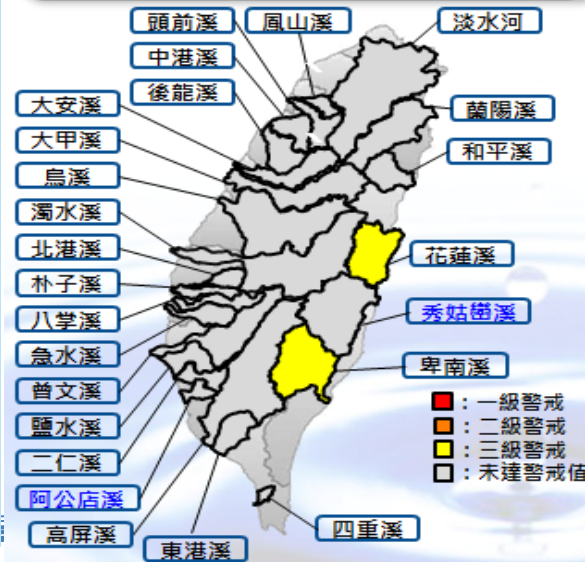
頭前溪
鳳山溪
淡水河
中港溪
後龍溪
大安溪
蘭陽溪
大甲溪
和平溪
烏溪
濁水溪
北港溪
花蓮溪
朴子溪
秀姑巒溪
八掌溪
急水溪
卑南溪
曾文溪
鹽水溪
二仁溪
阿公店溪
高屏溪
東港溪
四重溪

：一級警戒
：二級警戒
：三級警戒
：未達警戒值